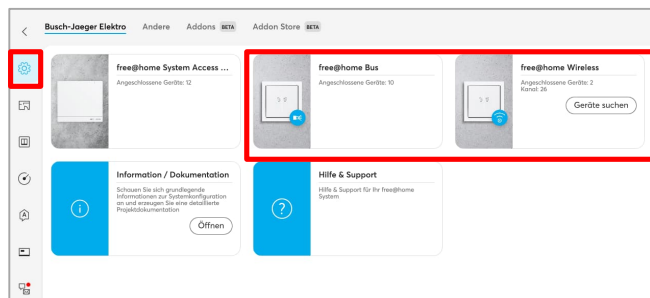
Busch-Jaeger Elektro Andere Addons BETA Addon Store BETA

free@home System Access ...
Angeschlossene Geräte: 12

free@home Bus
Angeschlossene Geräte: 10

free@home Wireless
Angeschlossene Geräte: 2
Kanal: 26
Geräte suchen

Information / Dokumentation
Schauen Sie sich grundlegende Informationen zur Systemkonfiguration an und erzeugen Sie eine detaillierte Projektdokumentation
Öffnen

Hilfe & Support
Hilfe & Support für Ihr free@home System